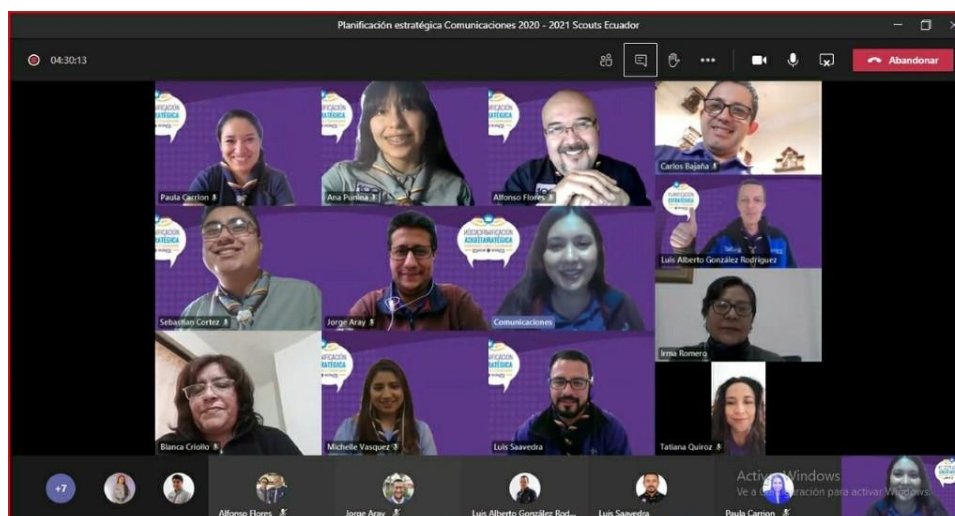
Planificación estratégica Comunicaciones 2020 - 2021 Scouts Ecuador

04:30:13

Abandonar

Paula Carrion

Ana Purina

Alfonso Flores

Carlos Bajaña

Luis Alberto González Rodriguez

Sebastian Cortez

Jorge Aray

Comunicaciones

Irma Romero

Blanca Criollo

Michelle Vasquez

Luis Saavedra

Tatiana Quiroz

+7

Alfonso Flores

Jorge Aray

Luis Alberto González Rod...

Luis Saavedra

Paula Carrion

Activar Windows
Ve a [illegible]ración para activar Windows.